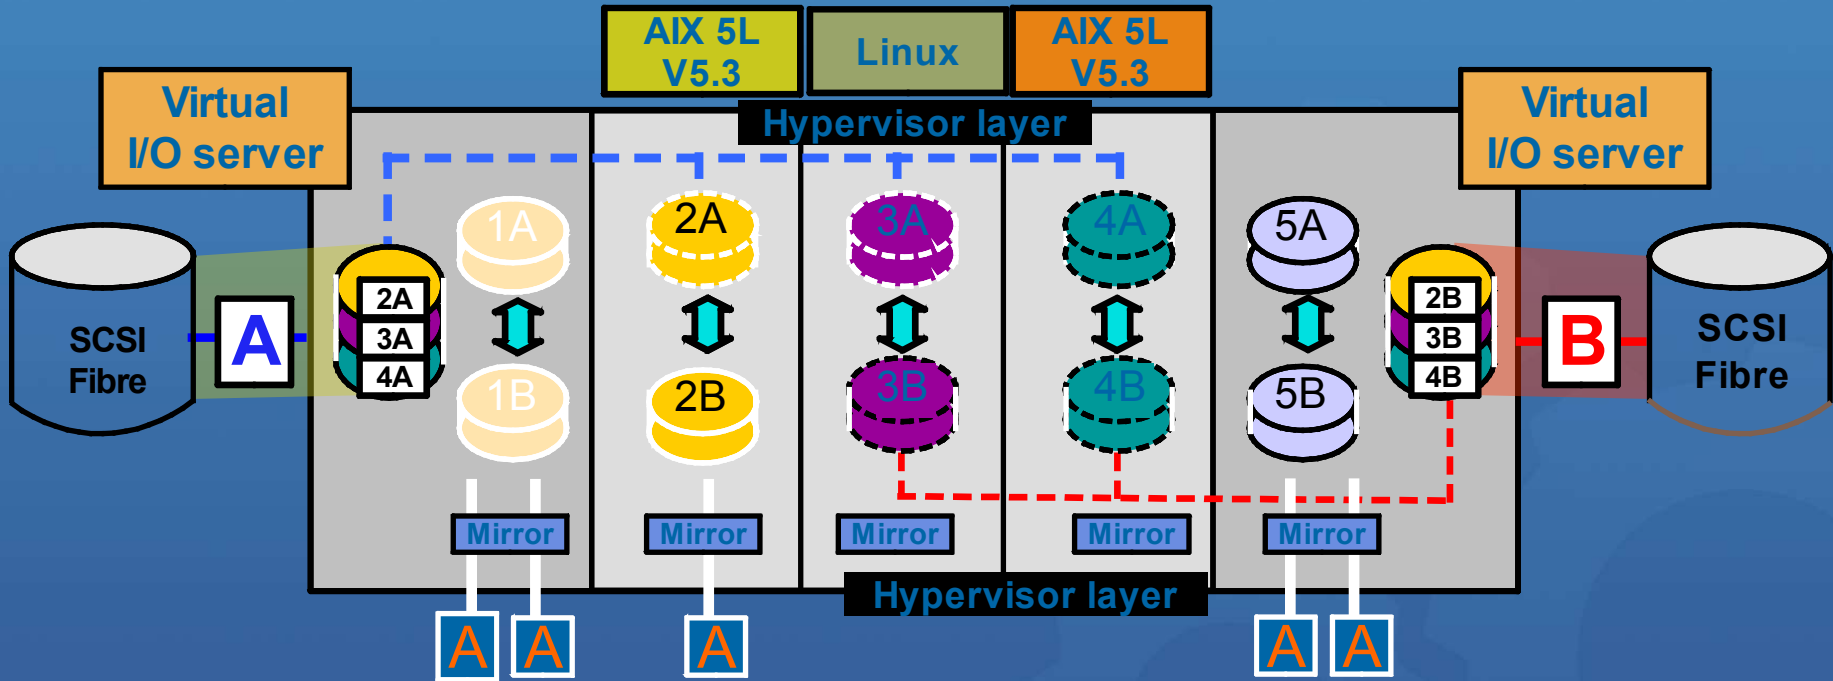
AIX 5L V5.3

Linux

AIX 5L V5.3

Virtual I/O server

Hypervisor layer

Virtual I/O server

SCSI Fibre

A

2A
3A
4A

1A

1B

2A

2B

3A

3B

4A

4B

5A

5B

2B
3B
4B

B

SCSI Fibre

Mirror

Mirror

Mirror

Mirror

Mirror

Hypervisor layer

A A A A A